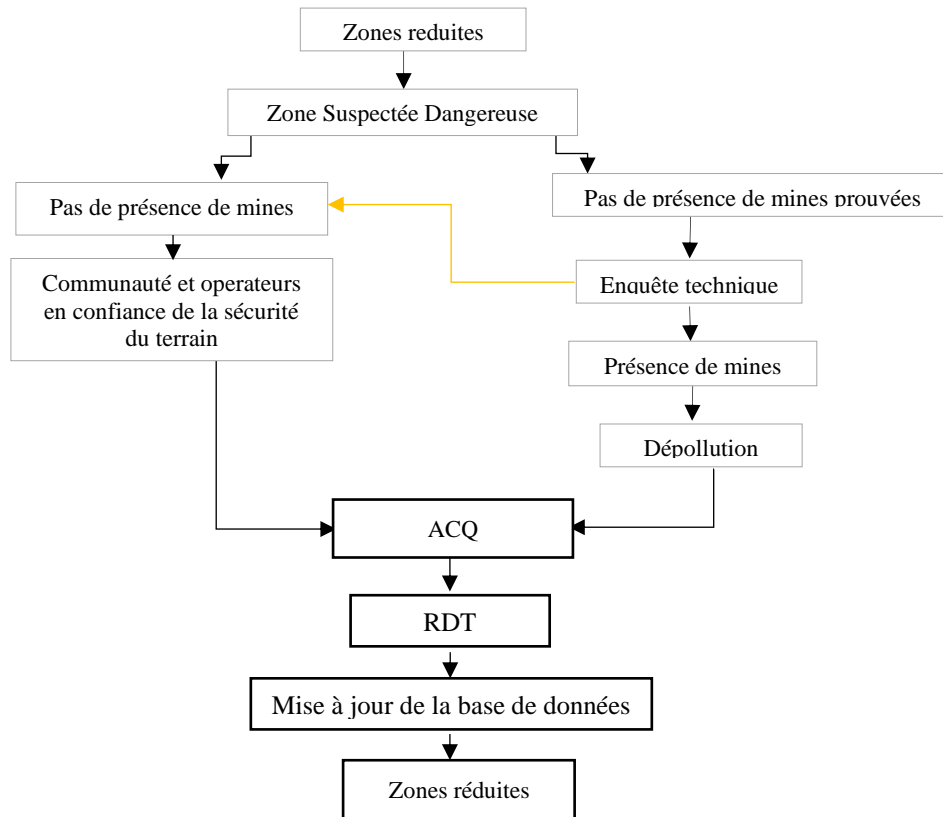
Zones reduites

Zone Suspectée Dangereuse

Pas de présence de mines

Pas de présence de mines prouvées

Communauté et operateurs en confiance de la sécurité du terrain

Enquête technique

Présence de mines

Dépollution

ACQ

RDT

Mise à jour de la base de données

Zones réduites